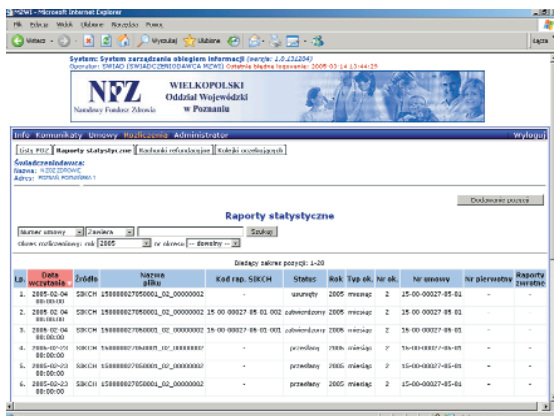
MZWI - Microsoft Internet Explorer

Plik Edycja Widok Ulubione Narzędzia Pomoc

Wstecz Wyszukaj Ulubione

Łącza

System: System zarządzania obiegiem informacji (wersja: 1.0.13(204)
Operator: SWIAD (SWIADCZENIODAWCA MZWI) Ostatnie błędne logowanie: 2005-03-14 13:44:29

NFZ
Narodowy Fundusz Zdrowia

WIELKOPOLSKI
Oddział Wojewódzki
w Poznaniu

Info Komunikaty Umowy Rozliczenia Administrator Wyloguj

Lista PDZ Raporty statystyczne Rachunki refundacyjne Kolejki oczekujących

Świadczeniodawca:
Nazwa: NZOZ ZDROWIE
Adres: POZNAŃ POZNAŃSKA 1

Dodawanie pozycji

Raporty statystyczne

Numer umowy Zawiera Szukaj
Okres rozliczeniowy: rok 2005 w okresie -- dowolny --

Bieżący zakres pozycji: 1-20

| Lp. | Data wczytania | Źródło | Nazwa pliku | Kod rap. SIKCH | Status | Rok | Typ ok. | Nr ok. | Nr umowy | Nr pierwotny | Raporty zwrotne |
|---|---|---|---|---|---|---|---|---|---|---|---|
| 1. | 2005-02-04 00:00:00 | SIKCH | 150000027050001_02_00000002 | - | usunięty | 2005 | miesiąc | 2 | 15-00-00027-05-01 | - | - |
| 2. | 2005-02-04 00:00:00 | SIKCH | 150000027050001_02_00000002 | 15 00 00027 05 01 002 | zatwierdzony | 2005 | miesiąc | 2 | 15-00-00027-05-01 | - | - |
| 3. | 2005-02-04 00:00:00 | SIKCH | 150000027050001_02_00000002 | 15-00-00027-05-01-001 | zatwierdzony | 2005 | miesiąc | 2 | 15-00-00027-05-01 | - | - |
| 4. | 2005-02-03 00:00:00 | SIKCH | 150000027050001_02_00000002 | - | przesłany | 2005 | miesiąc | 2 | 15-00-00027-05-01 | - | - |
| 5. | 2005-02-03 00:00:00 | SIKCH | 150000027050001_02_00000002 | - | przesłany | 2005 | miesiąc | 2 | 15-00-00027-05-01 | - | - |
| 6. | 2005-02-23 00:00:00 | SIKCH | 150000027050001_02_00000002 | - | przesłany | 2005 | miesiąc | 2 | 15-00-00027-05-01 | - | - |